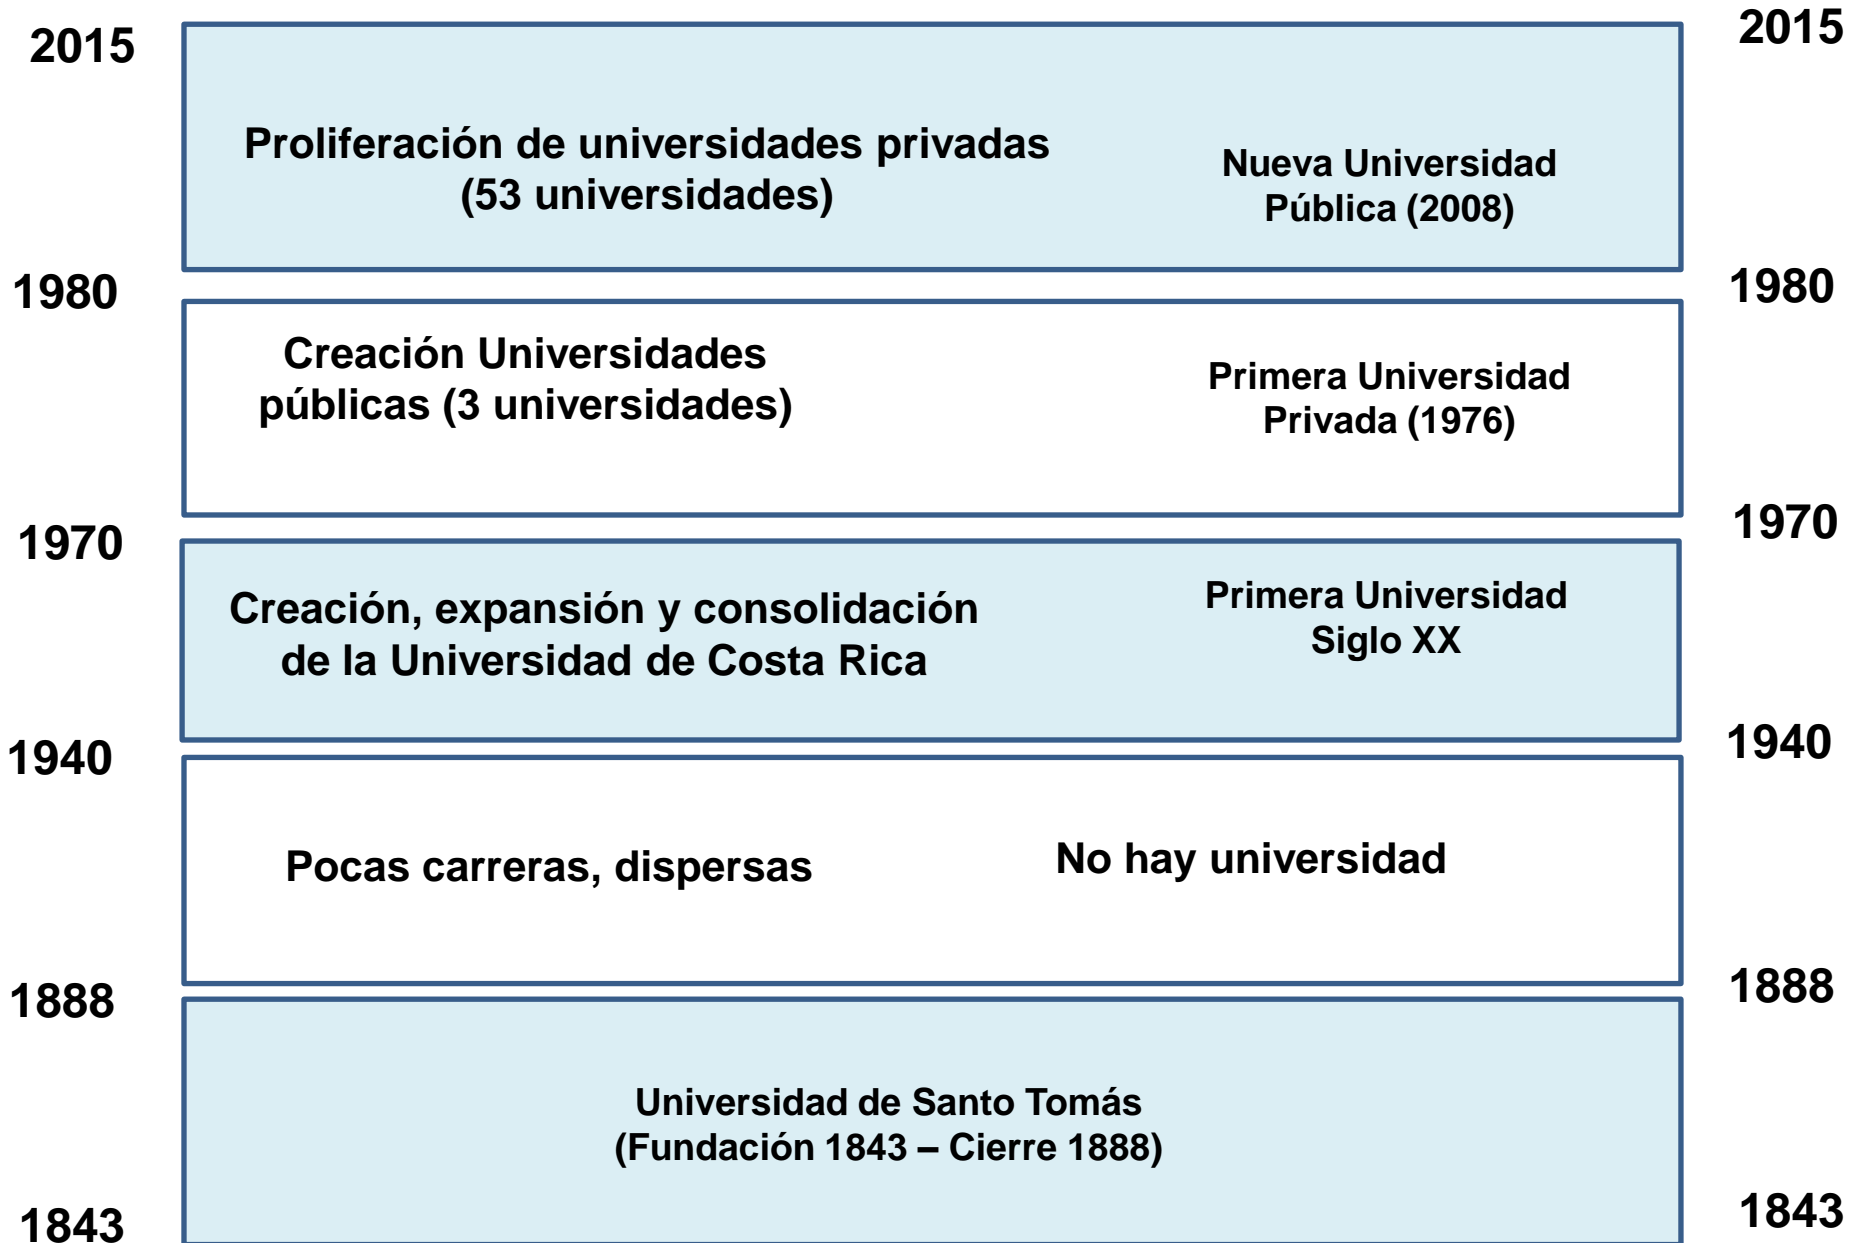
2015

2015

Proliferación de universidades privadas (53 universidades)

Nueva Universidad Pública (2008)

1980

1980

Creación Universidades públicas (3 universidades)

Primera Universidad Privada (1976)

1970

1970

Creación, expansión y consolidación de la Universidad de Costa Rica

Primera Universidad Siglo XX

1940

1940

Pocas carreras, dispersas

No hay universidad

1888

1888

Universidad de Santo Tomás (Fundación 1843 – Cierre 1888)

1843

1843